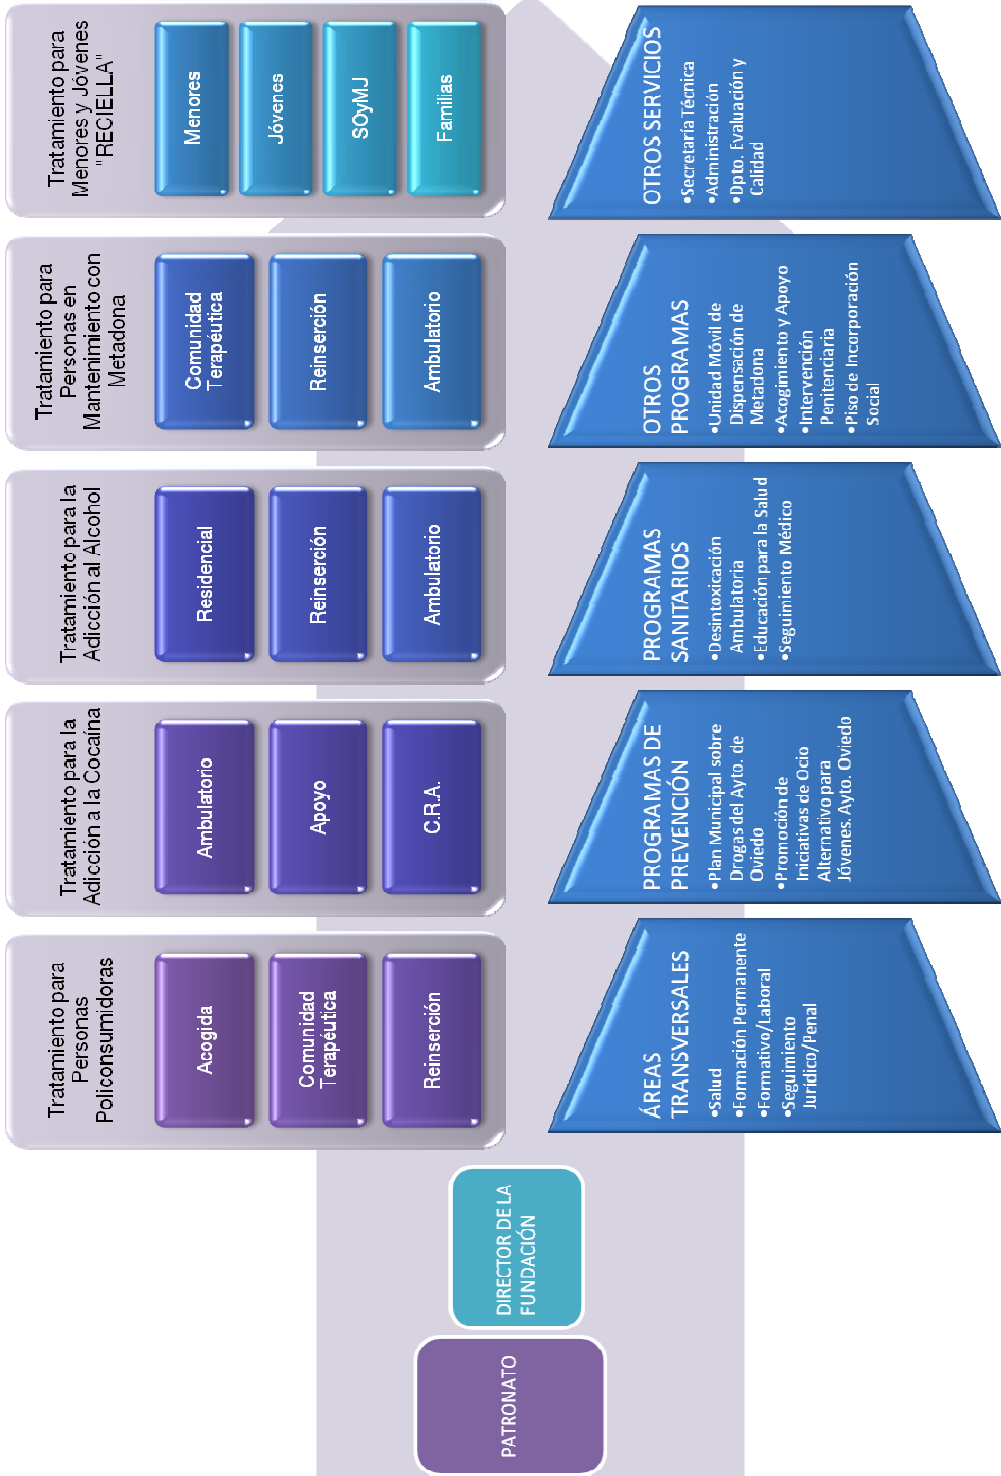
PATRONATO

DIRECTOR DE LA FUNDACIÓN

Tratamiento para Personas Policonsumidoras

Acogida

Comunidad Terapéutica

Reinserción

Tratamiento para la Adicción a la Cocaína

Ambulatorio

Apoyo

C.R.A.

Tratamiento para la Adicción al Alcohol

Residencial

Reinserción

Ambulatorio

Tratamiento para Personas en Mantenimiento con Metadona

Comunidad Terapéutica

Reinserción

Ambulatorio

Tratamiento para Menores y Jóvenes "RECIELLA"

Menores

Jóvenes

SOyMJ

Familias

ÁREAS TRANSVERSALES
•Salud
•Formación Permanente
•Formativo/Laboral
•Seguimiento Jurídico/Penal

PROGRAMAS DE PREVENCIÓN
•Plan Municipal sobre Drogas del Ayto. de Oviedo
•Promoción de Iniciativas de Ocio Alternativo para Jóvenes. Ayto. Oviedo

PROGRAMAS SANITARIOS
•Desintoxicación Ambulatoria
•Educación para la Salud
•Seguimiento Médico

OTROS PROGRAMAS
•Unidad Móvil de Dispensación de Metadona
•Acogimiento y Apoyo
•Intervención Penitenciaria
•Piso de Incorporación Social

OTROS SERVICIOS
•Secretaría Técnica
•Administración
•Dpto. Evaluación y Calidad